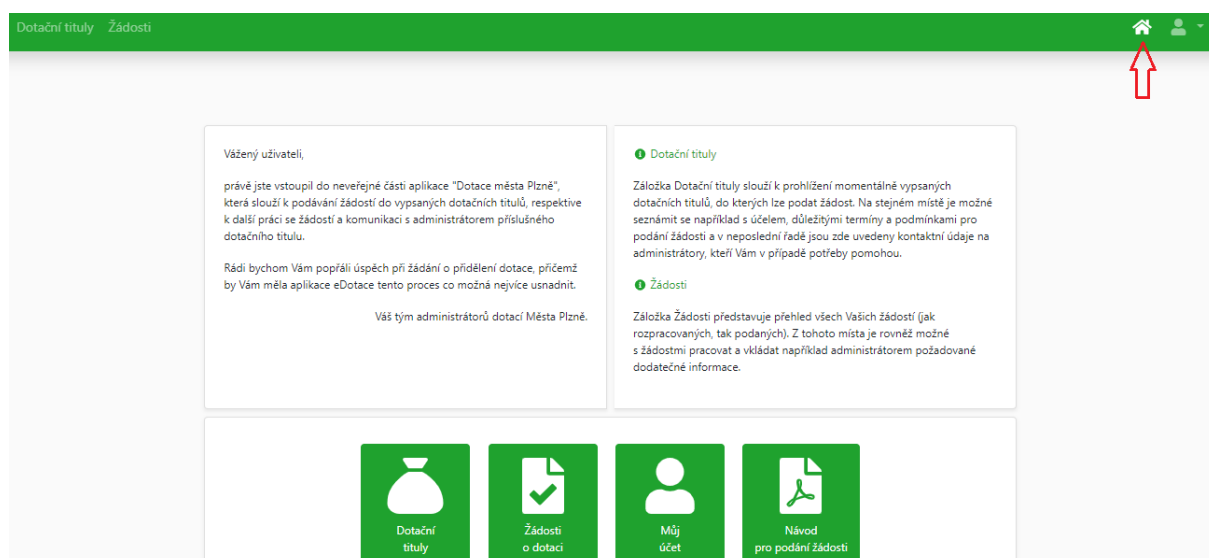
Dotační tituly Žádosti

Vážený uživateli,

právě jste vstoupil do neveřejné části aplikace "Dotace města Plzně", která slouží k podávání žádostí do vypsaných dotačních titulů, respektive k další práci se žádostí a komunikaci s administrátorem příslušného dotačního titulu.

Rádi bychom Vám popřáli úspěch při žádání o přidělení dotace, přičemž by Vám měla aplikace eDotace tento proces co možná nejvíce usnadnit.

Váš tým administrátorů dotací Města Plzně.

Dotační tituly

Záložka Dotační tituly slouží k prohlížení momentálně vypsaných dotačních titulů, do kterých lze podat žádost. Na stejném místě je možné seznámit se například s účelem, důležitými termíny a podmínkami pro podání žádosti a v neposlední řadě jsou zde uvedeny kontaktní údaje na administrátory, kteří Vám v případě potřeby pomohou.

Žádosti

Záložka Žádosti představuje přehled všech Vašich žádostí (jak rozpracovaných, tak podaných). Z tohoto místa je rovněž možné s žádostmi pracovat a vkládat například administrátorem požadované dodatečné informace.

Dotační tituly

Žádosti o dotaci

Můj účet

Návod pro podání žádosti